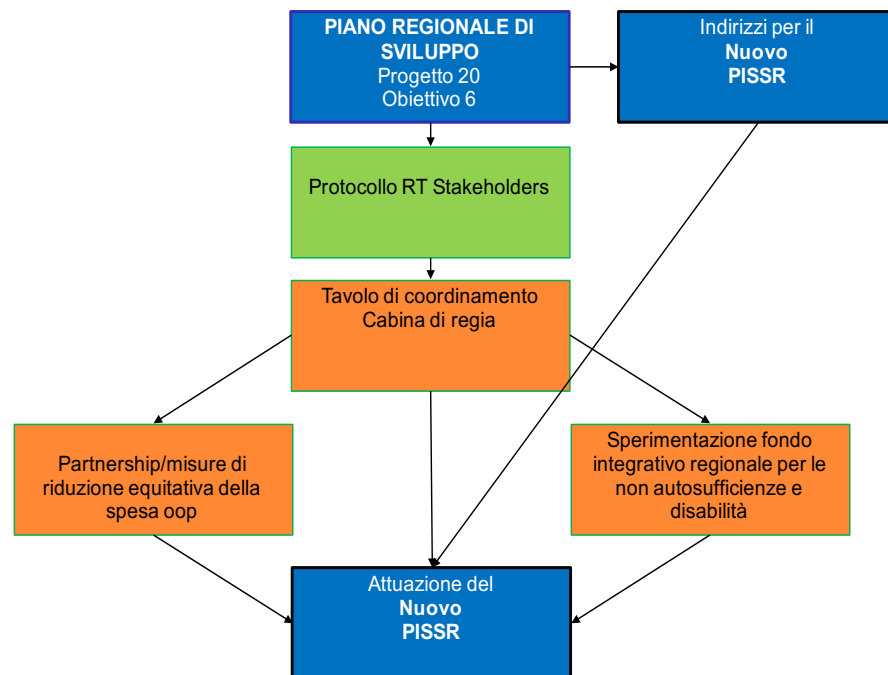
PIANO REGIONALE DI SVILUPPO
Progetto 20
Obiettivo 6

Indirizzi per il
Nuovo
PISSR

Protocollo RT Stakeholders

Tavolo di coordinamento
Cabina di regia

Partnership/misure di riduzione equitativa della spesa oop

Sperimentazione fondo integrativo regionale per le non autosufficienze e disabilità

Attuazione del
Nuovo
PISSR